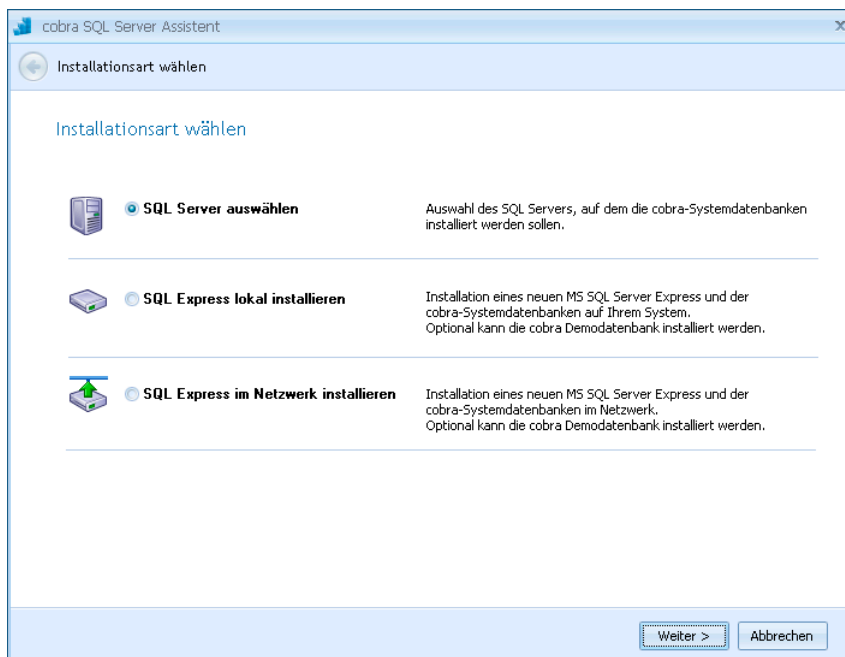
cobra SQL Server Assistent

Installationsart wählen

Installationsart wählen

SQL Server auswählen

Auswahl des SQL Servers, auf dem die cobra-Systemdatenbanken installiert werden sollen.

SQL Express lokal installieren

Installation eines neuen MS SQL Server Express und der cobra-Systemdatenbanken auf Ihrem System.
Optional kann die cobra Demodatenbank installiert werden.

SQL Express im Netzwerk installieren

Installation eines neuen MS SQL Server Express und der cobra-Systemdatenbanken im Netzwerk.
Optional kann die cobra Demodatenbank installiert werden.

Weiter >

Abbrechen